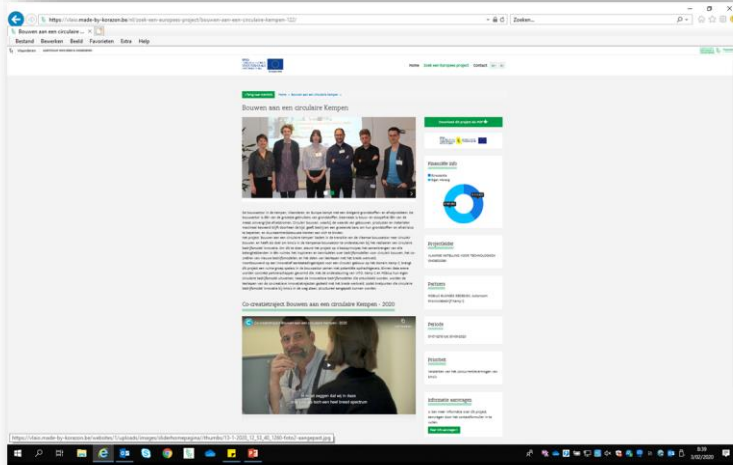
https://vlaio.made-by-koraion.be/nl/zoek-een-europees-project/bouwen-aan-een-circulaire-kempen-122/

Zoeken...

Bouwen aan een circulaire ...

Bestand Bewerken Beeld Favorieten Extra Help

Home Zoek een Europees project Contact

Bouwen aan een circulaire Kempen

Download dit project als PDF

Financiële info

Co-creatieproject Bouwen aan een circulaire Kempen - 2020

Promotor

Partners

Periode

Thema

Informatie aanvragen

https://vlaio.made-by-koraion.be/websites/1/uploads/images/slider/homepagina/thumbs/10-1-2020_12_32_45_1080-foto1-aangepast.jpg

3/02/2020